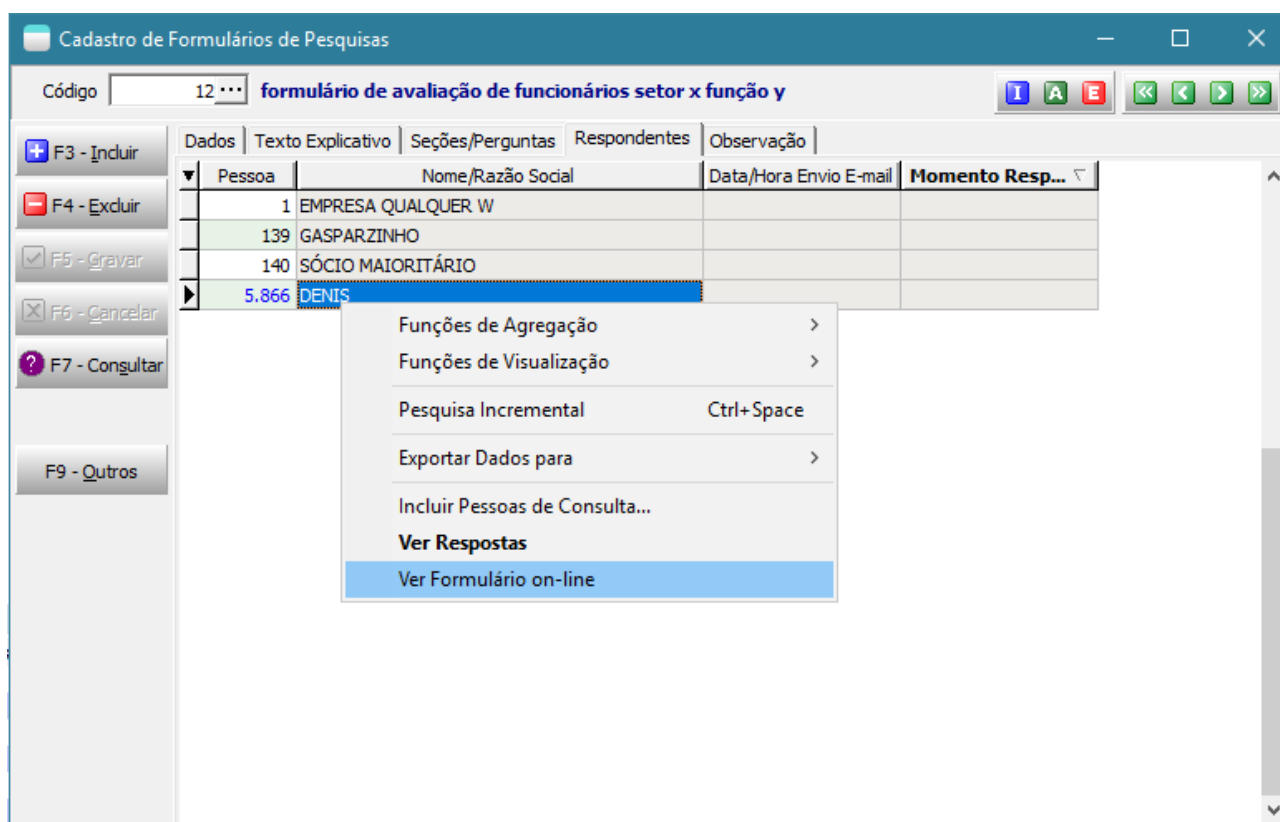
Cadastro de Formulários de Pesquisas

Código 12 ··· formulário de avaliação de funcionários setor x função y

I A E

F3 - Incluir
F4 - Excluir
F5 - Gravar
F6 - Cancelar
F7 - Consultar
F9 - Outros

Dados | Texto Explicativo | Seções/Perguntas | Respondentes | Observação

| Pessoa | Nome/Razão Social | Data/Hora Envio E-mail | Momento Resp... |
|---|---|---|---|
| 1 | EMPRESA QUALQUER W | | |
| 139 | GASPARZINHO | | |
| 140 | SÓCIO MAIORITÁRIO | | |
| 5.866 | DENIS | | |

Funções de Agregação
Funções de Visualização
Pesquisa Incremental Ctrl+Space
Exportar Dados para
Incluir Pessoas de Consulta...
Ver Respostas
Ver Formulário on-line